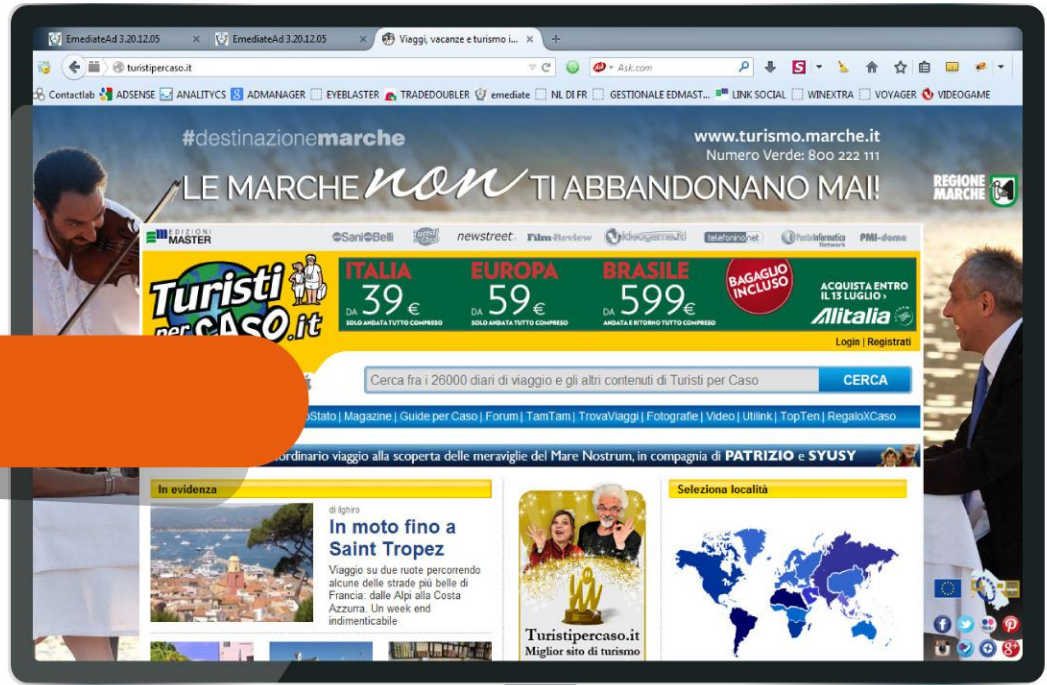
EmediateAd 3.20.12.05 × EmediateAd 3.20.12.05 × Viaggi, vacanze e turismo i... × +

turistipercaso.it

Ask.com

Contactlab ADSENSE ANALITYCS ADMANAGER EYEBLASTER TRADEDOUBLER emediate NL DI FR GESTIONALE EDMAST... LINK SOCIAL WINEXTRA VOYAGER VIDEOGAME

#destinazionemarche

www.turismo.marche.it
Numero Verde: 800 222 111

LE MARCHE NON TI ABBANDONANO MAI!

REGIONE MARCHE

EDIZIONI MASTER SaniBelli newstreet Film-Review telefonino.net PMI-dome

Turisti per CASO.it

ITALIA DA 39€ SOLO ANDATA TUTTO COMPRESO

EUROPA DA 59€ SOLO ANDATA TUTTO COMPRESO

BRASILE DA 599€ ANDATA E RITORNO TUTTO COMPRESO

BAGAGLIO INCLUSO

ACQUISTA ENTRO IL 13 LUGLIO ›

Alitalia

Login | Registrati

Cerca fra i 26000 diari di viaggio e gli altri contenuti di Turisti per Caso

CERCA

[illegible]Stato | Magazine | Guide per Caso | Forum | TamTam | TrovaViaggi | Fotografie | Video | Utilink | TopTen | RegaloXCaso

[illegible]ordinario viaggio alla scoperta delle meraviglie del Mare Nostrum, in compagnia di PATRIZIO e SYUSY

In evidenza

di ilghiro

In moto fino a Saint Tropez

Viaggio su due ruote percorrendo alcune delle strade più belle di Francia: dalle Alpi alla Costa Azzurra. Un week end indimenticabile

Turistipercaso.it
Miglior sito di turismo

Seleziona località